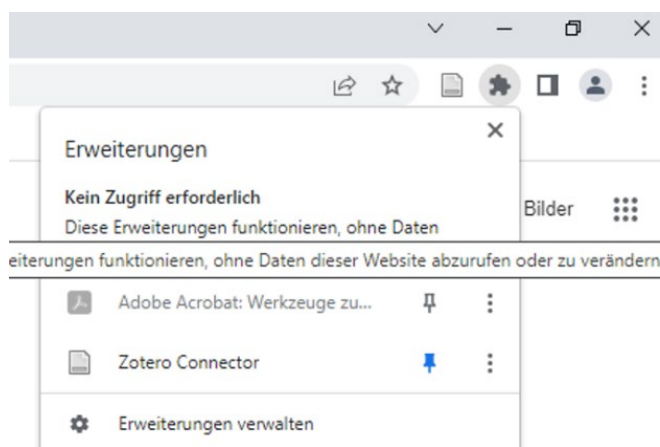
Erweiterungen

Kein Zugriff erforderlich
Diese Erweiterungen funktionieren, ohne Daten

Bilder

eiterungen funktionieren, ohne Daten dieser Website abzurufen oder zu verändern

Adobe Acrobat: Werkzeuge zu...

Zotero Connector

Erweiterungen verwalten